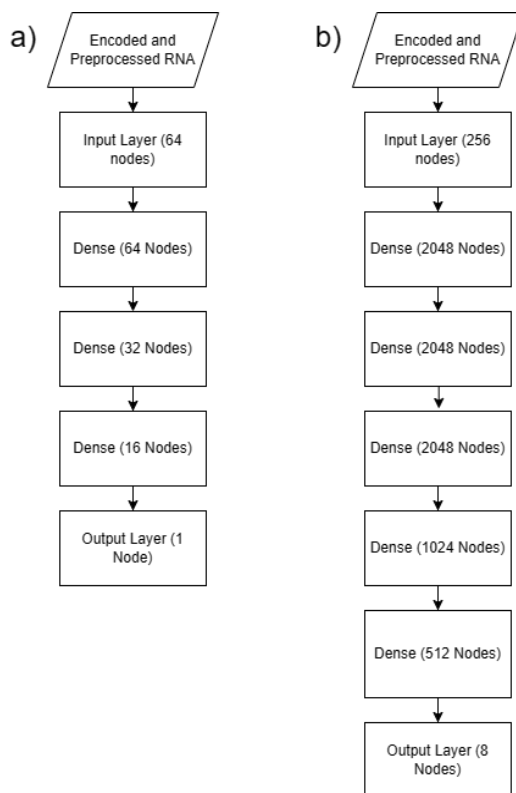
a)

Encoded and Preprocessed RNA

Input Layer (64 nodes)

Dense (64 Nodes)

Dense (32 Nodes)

Dense (16 Nodes)

Output Layer (1 Node)

b)

Encoded and Preprocessed RNA

Input Layer (256 nodes)

Dense (2048 Nodes)

Dense (2048 Nodes)

Dense (2048 Nodes)

Dense (1024 Nodes)

Dense (512 Nodes)

Output Layer (8 Nodes)